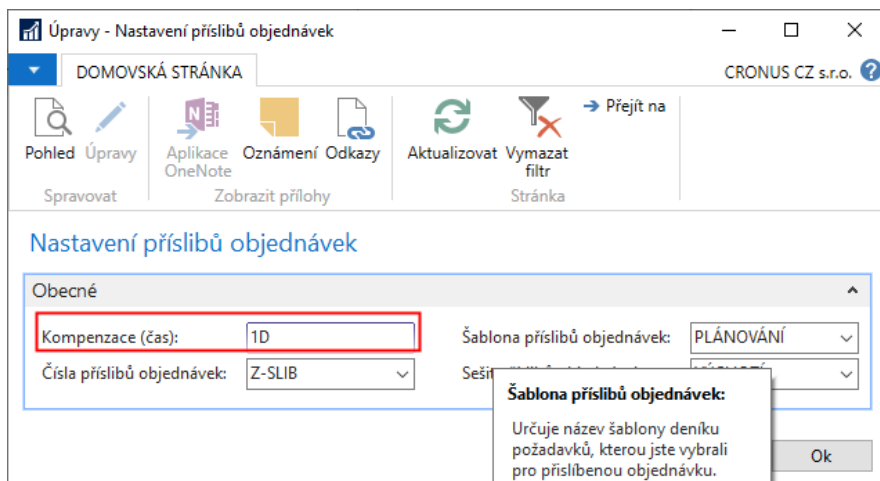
Úpravy - Nastavení příslibů objednávek

DOMOVSKÁ STRÁNKA

CRONUS CZ s.r.o.

Pohled Úpravy

Aplikace OneNote Oznámení Odkazy

Aktualizovat Vymazat filtr

→ Přejít na

Spravovat

Zobrazit přílohy

Stránka

Nastavení příslibů objednávek

Obecné

Kompenzace (čas): 1D

Čísla příslibů objednávek: Z-SLIB

Šablona příslibů objednávek: PLÁNOVÁNÍ

Sešit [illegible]

Šablona příslibů objednávek:

Určuje název šablony deníku požadavků, kterou jste vybrali pro příslíbenou objednávku.

Ok